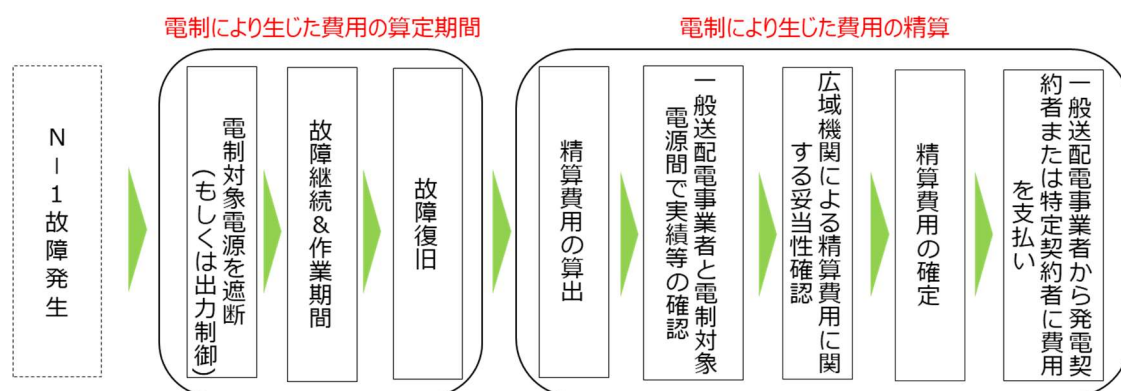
電制により生じた費用の算定期間

電制により生じた費用の精算

N－1故障発生

電制対象電源を遮断（もしくは出力制御）

故障継続＆作業期間

故障復旧

精算費用の算出

一般送配電事業者と電制対象電源間で実績等の確認

広域機関による精算費用に関する妥当性確認

精算費用の確定

一般送配電事業者から発電契約者または特定契約者に費用を支払い